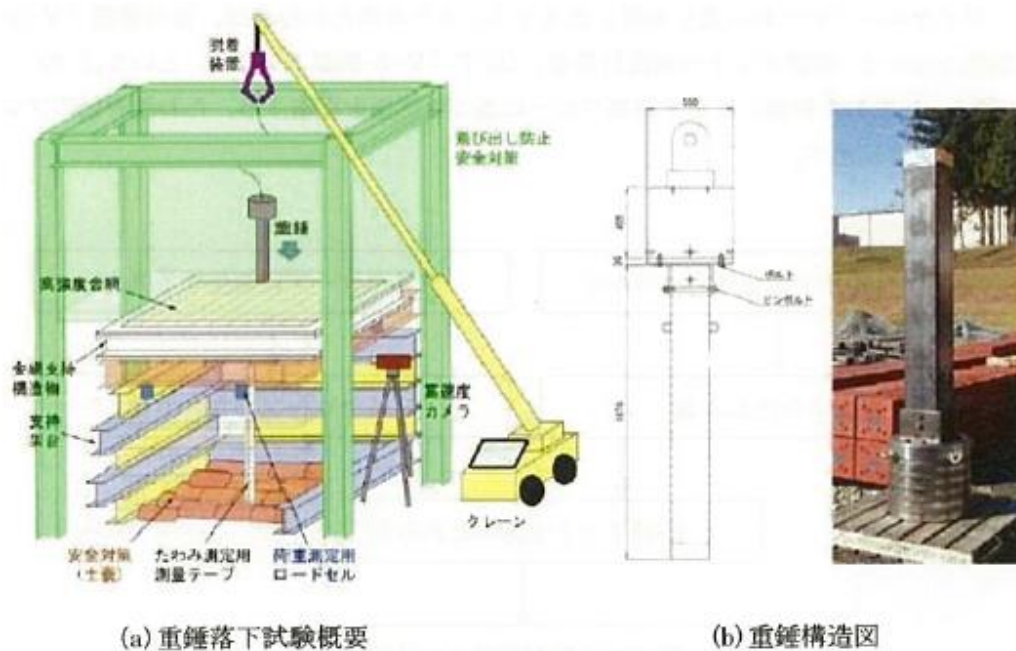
脱着装置

飛び出し防止安全対策

重錘

高強度合板

安全支持構造物

支持架台

高速度カメラ

クレーン

安全対策（土嚢）

たわみ測定用測量テープ

荷重測定用ロードセル

500

400

ボルト

ピンボルト

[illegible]

(a) 重錘落下試験概要

(b) 重錘構造図